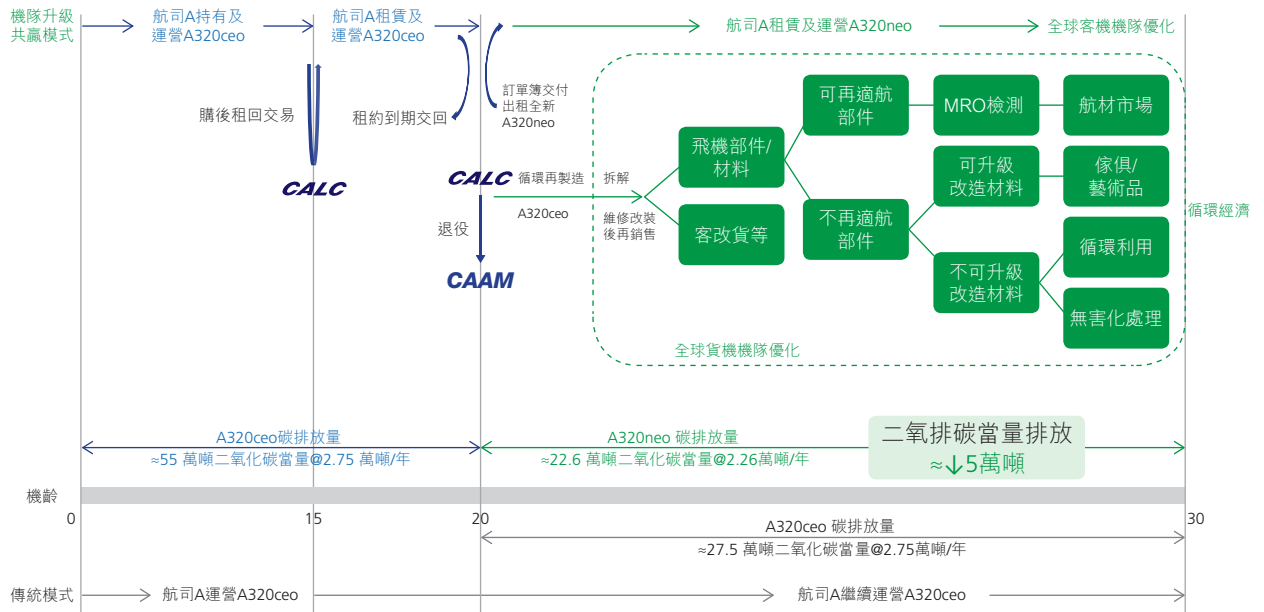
機隊升級共贏模式

航司A持有及運營A320ceo

航司A租賃及運營A320ceo

航司A租賃及運營A320neo

全球客機機隊優化

購後租回交易

租約到期交回

訂單簿交付出租全新A320neo

CALC

CALC

循環再製造

A320ceo

退役

CAAM

拆解

維修改裝後再銷售

飛機部件/材料

客改貨等

可再適航部件

不再適航部件

MRO檢測

航材市場

可升級改造材料

傢俱/藝術品

不可升級改造材料

循環利用

無害化處理

循環經濟

全球貨機機隊優化

A320ceo碳排放量
≈55 萬噸二氧化碳當量@2.75 萬噸/年

A320neo 碳排放量
≈22.6 萬噸二氧化碳當量@2.26萬噸/年

二氧排碳當量排放
≈↓5萬噸

機齡

0

15

20

30

A320ceo 碳排放量
≈27.5 萬噸二氧化碳當量@2.75萬噸/年

傳統模式

航司A運營A320ceo

航司A繼續運營A320ceo